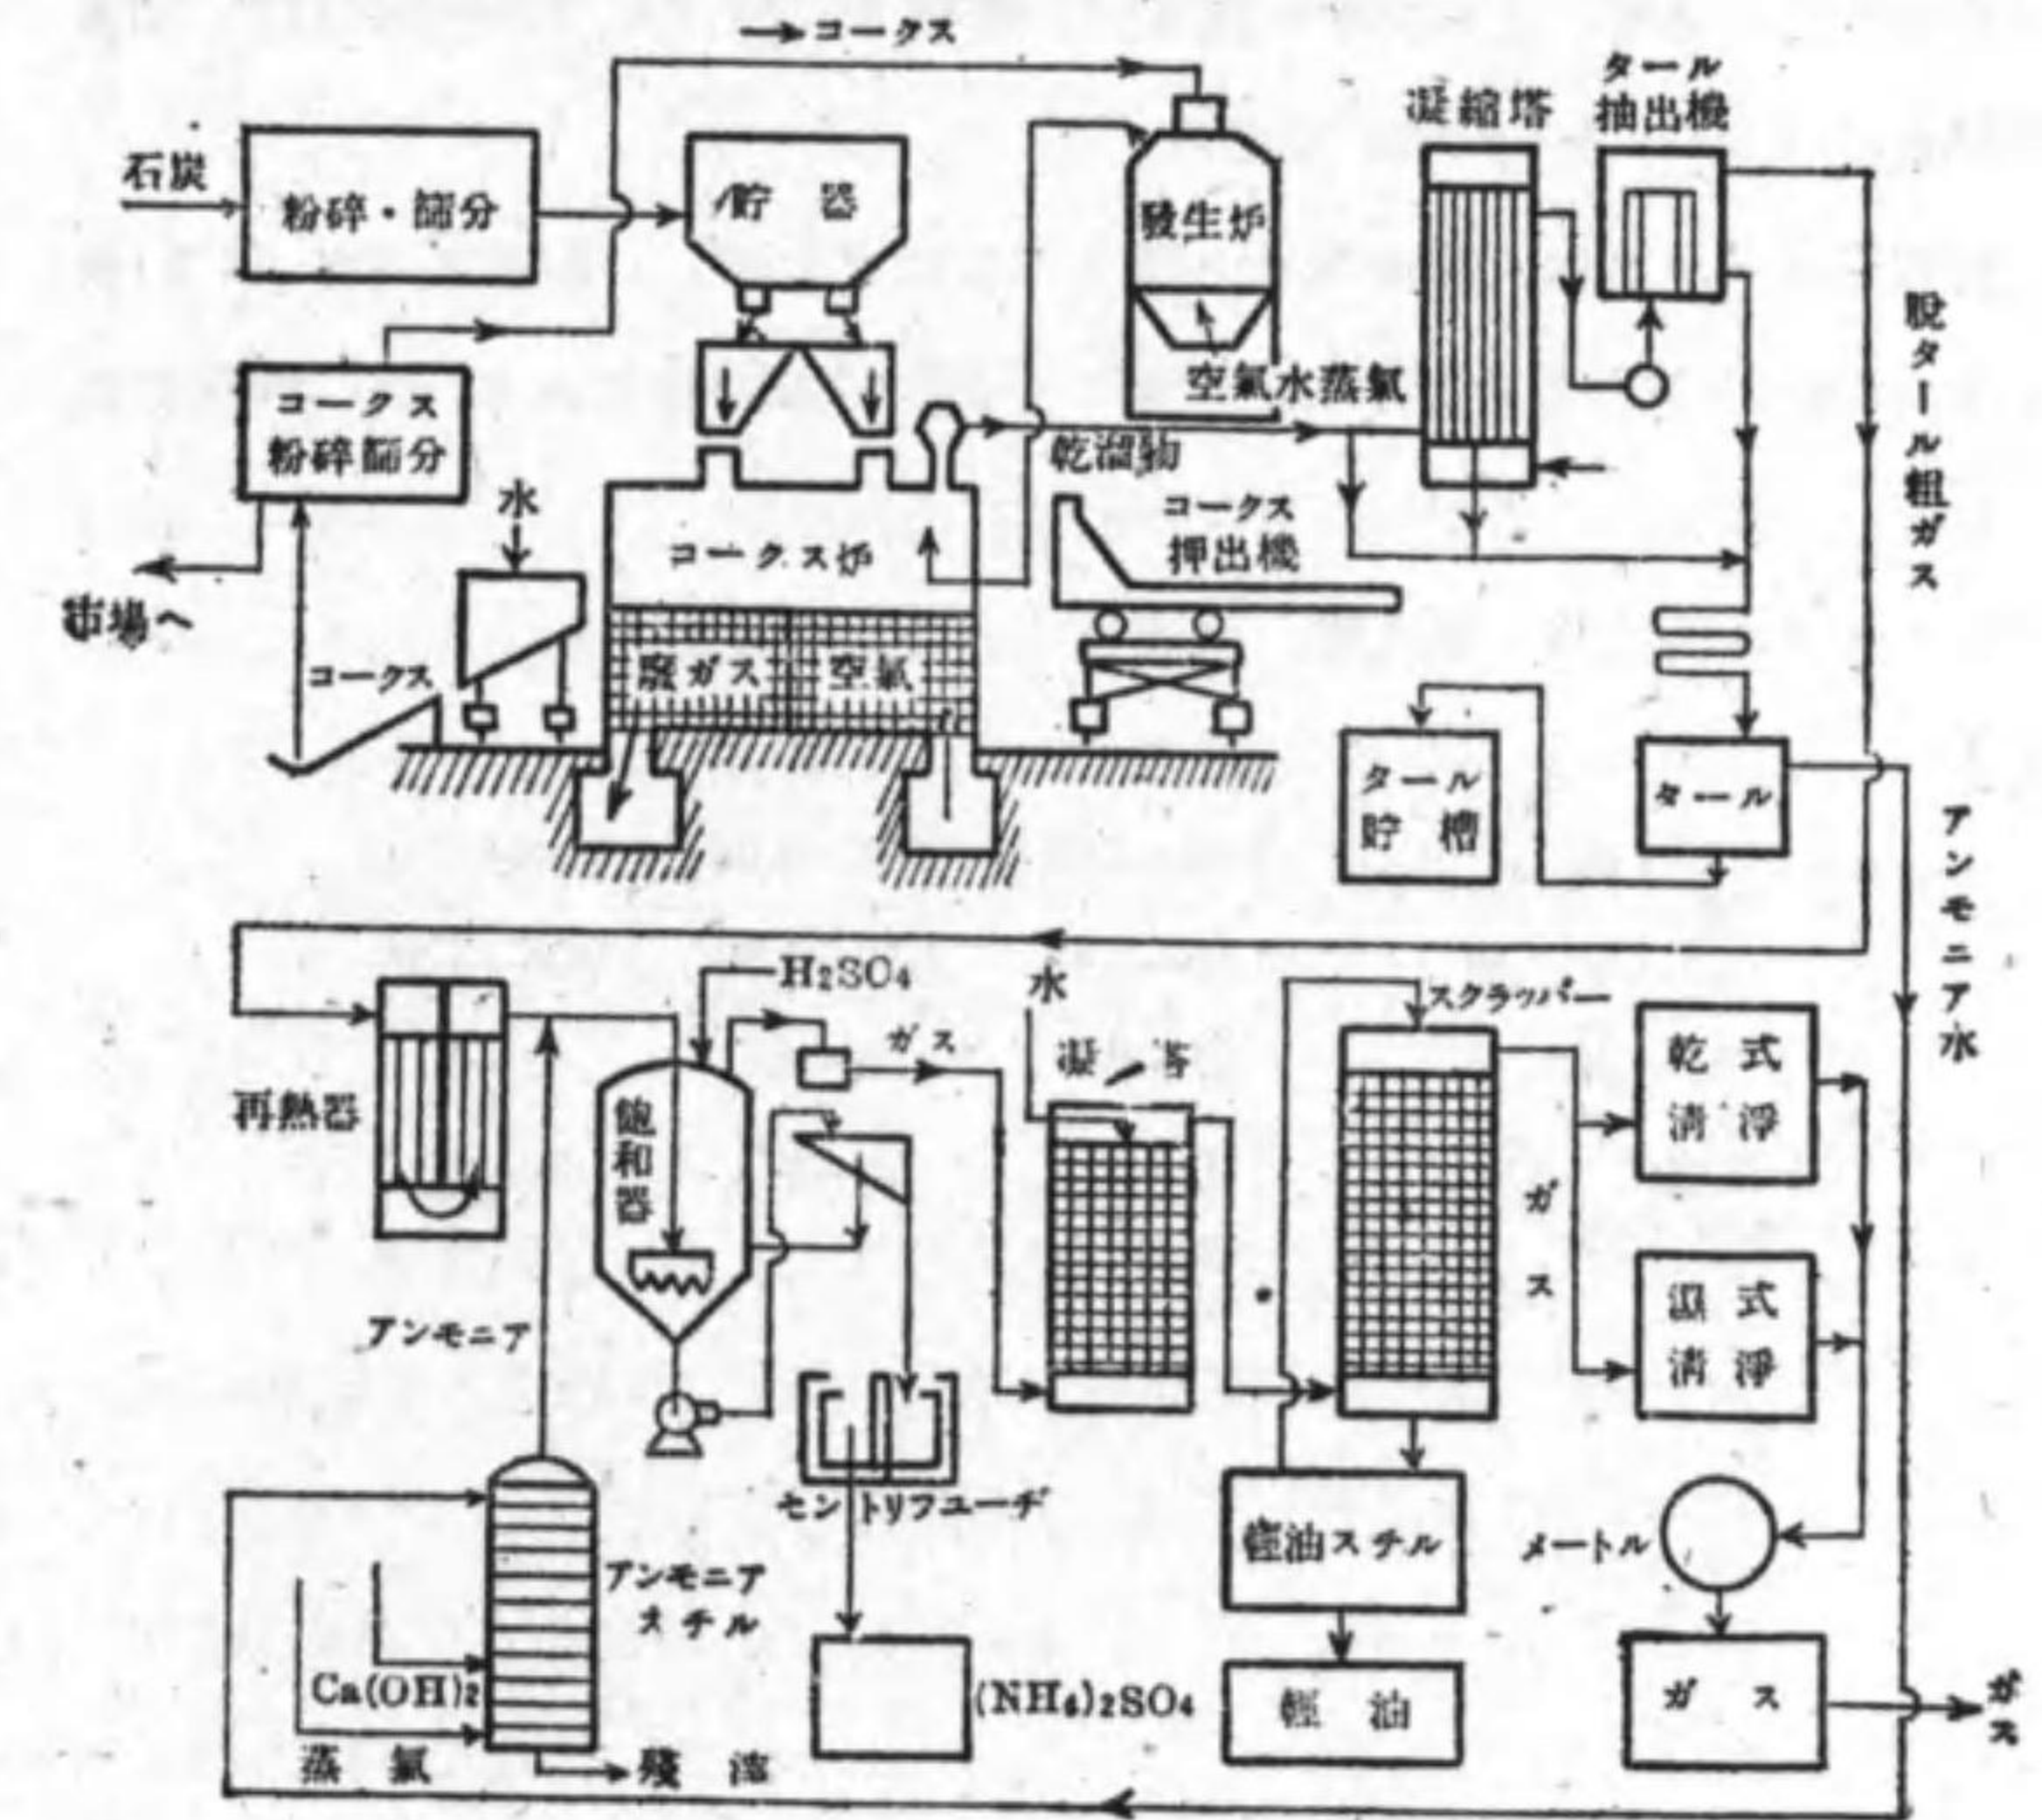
→コークス

石炭

粉砕・篩分

貯　器

發生炉

凝縮塔

タール抽出機

コークス粉砕篩分

空氣水蒸氣

乾溜物

脱タール粗ガス

水

コークス炉

コークス押出機

市場へ

コークス

廃ガス

空氣

タール貯槽

タール

アンモニア水

$H_2SO_4$

再熱器

ガス

水

凝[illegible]塔

スクラッバー

乾式清淨

飽和器

ガス

濕式清淨

アンモニア

セントリフユーヂ

輕油スチル

メートル

アンモニアスチル

$Ca(OH)_2$

$(NH_4)_2SO_4$

輕　油

ガ　ス

ガス

蒸　氣

殘　滓